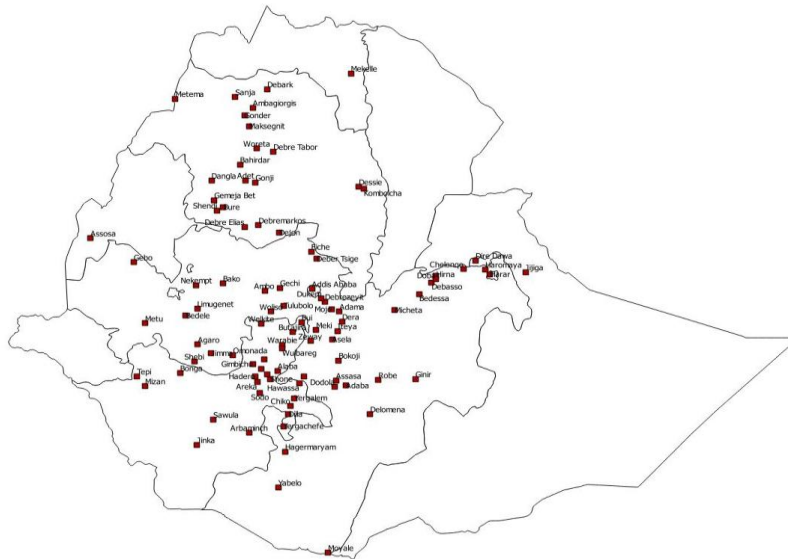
Mekelle
Metema
Sanja
Debark
Ambagiorgis
Gonder
Maksegnit
Woreta
Debre Tabor
Bahirdar
Dangla
Adet
Gonji
Dessie
Kombolcha
Gemeja Bet
Shendi
Bure
Debre Elias
Debremarkos
Dejen
Assosa
Gebo
Fiche
Deber Tsige
Chelenko
Dire Dawa
Haromaya
Jijiga
Hirna
Harar
Debasso
Bedessa
Nekempt
Bako
Ambo
Gechi
Addis Ababa
Dukem
Debrezeyit
Mojo
Adama
Dera
Micheta
Uumugenet
Bedele
Metu
Wolkite
Wolisso
Tulubolo
Butajira
Meki
Iteya
Asela
Zeway
Agaro
Jimma
Omonada
Warabie
Wulbareg
Bokoji
Shebi
Bonga
Tepi
Mizan
Gimbichu
Hadero
Alaba
Hosana
Areka
Hawassa
Dodola
Assasa
Adaba
Robe
Ginir
Sodo
Chiko
Yirgalem
Dila
Yirgachefe
Delomena
Sawula
Arbaminch
Jinka
Hagermaryam
Yabelo
Moyale